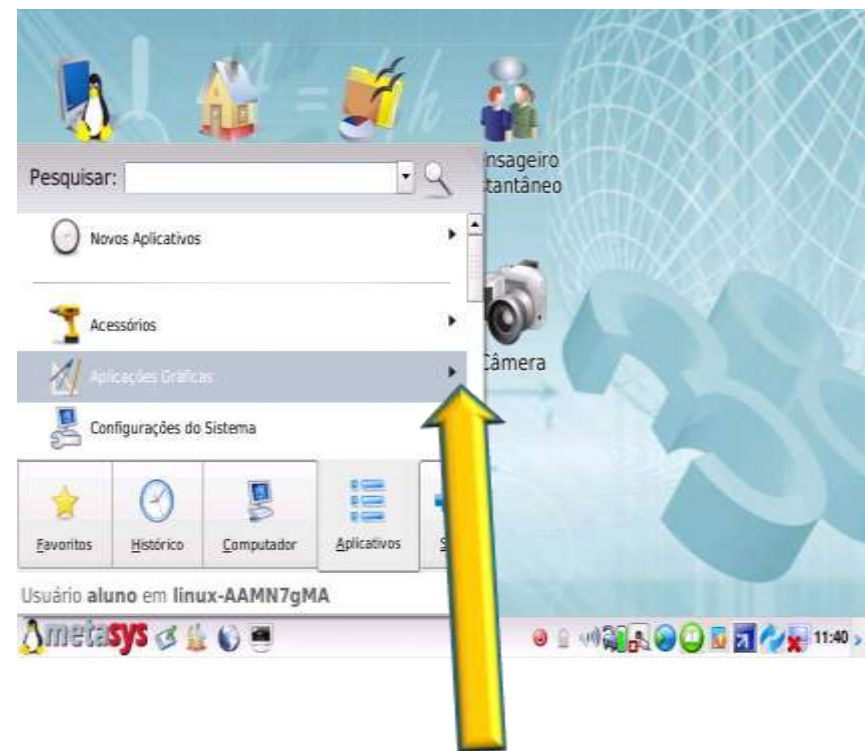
nsageiro
tantâneo

Pesquisar:

Novos Aplicativos

Acessórios

Aplicações Gráficas

Configurações do Sistema

Câmera

Favoritos
Histórico
Computador
Aplicativos

Usuário aluno em linux-AAMN7gMA

metasys

11:40